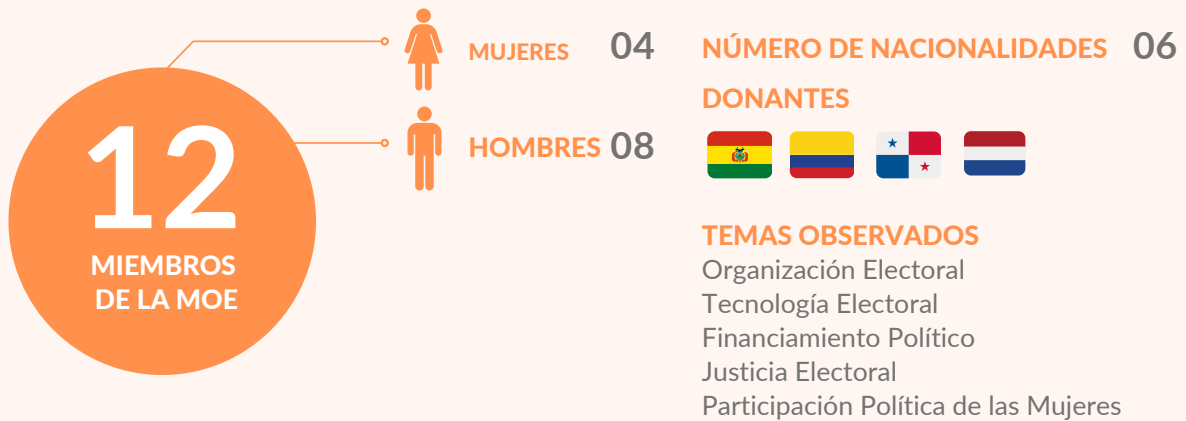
12
MIEMBROS DE LA MOE

MUJERES 04

HOMBRES 08

NÚMERO DE NACIONALIDADES 06

DONANTES

TEMAS OBSERVADOS
Organización Electoral
Tecnología Electoral
Financiamiento Político
Justicia Electoral
Participación Política de las Mujeres